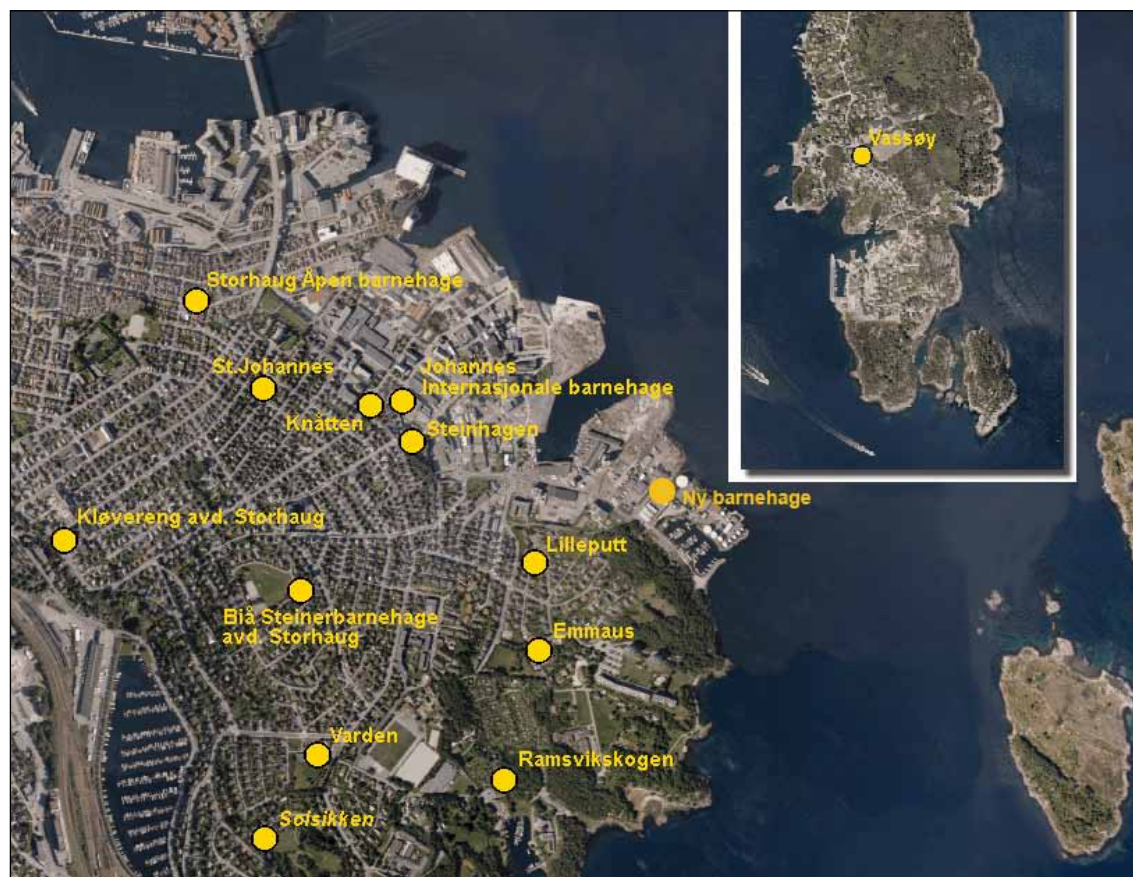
Vassøy

Storhaug Åpen barnehage

St.Johannes

Johannes Internasjonale barnehage

Knåtten

Steinhagen

Ny barnehage

Kløvereng avd. Storhaug

Lilleputt

Blå Steinerbarnehage avd. Storhaug

Emmaus

Varden

Ramsvikskogen

Solsikken